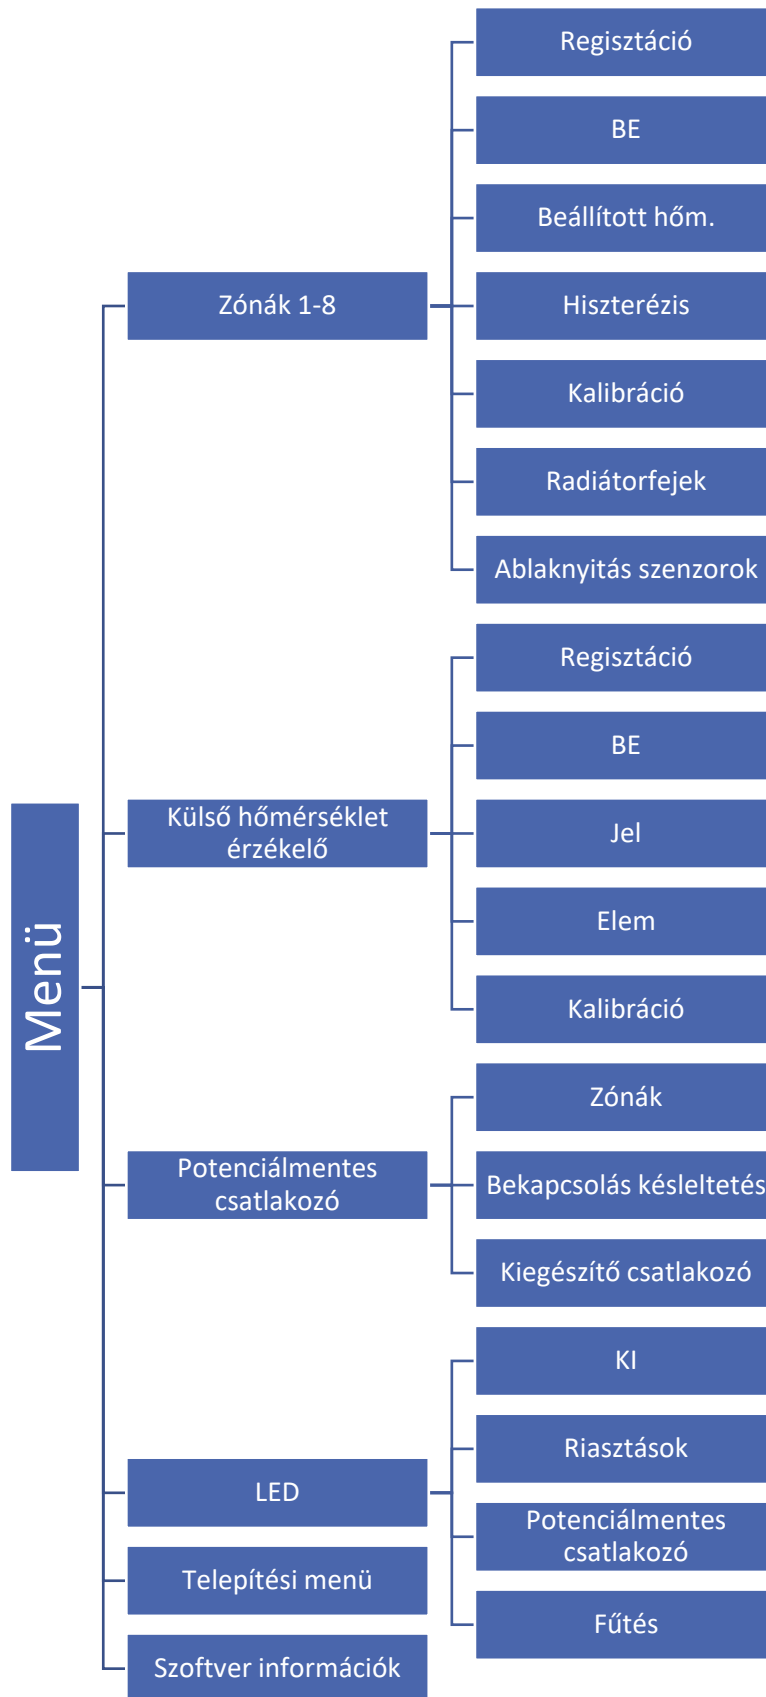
Menü

Zónák 1-8

Regisztáció

BE

Beállított hőm.

Hiszterézis

Kalibráció

Radiátorfejek

Ablaknyitás szenzorok

Külső hőmérséklet érzékelő

Regisztáció

BE

Jel

Elem

Kalibráció

Potenciálmentes csatlakozó

Zónák

Bekapcsolás késleltetés

Kiegészítő csatlakozó

LED

KI

Riasztások

Potenciálmentes csatlakozó

Fűtés

Telepítési menü

Szoftver információk